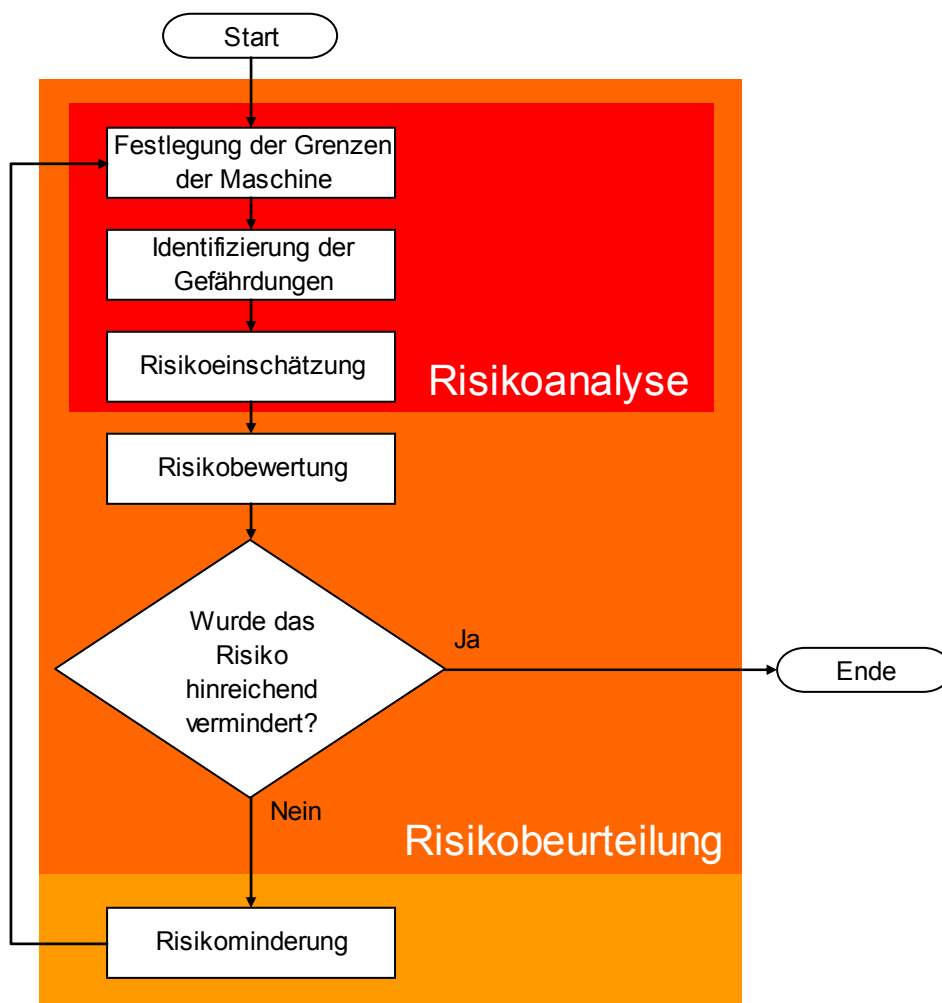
Start

Festlegung der Grenzen der Maschine

Identifizierung der Gefährdungen

Risikoeinschätzung

Risikoanalyse

Risikobewertung

Wurde das Risiko hinreichend vermindert?

Ja

Ende

Nein

Risikobeurteilung

Risikominderung